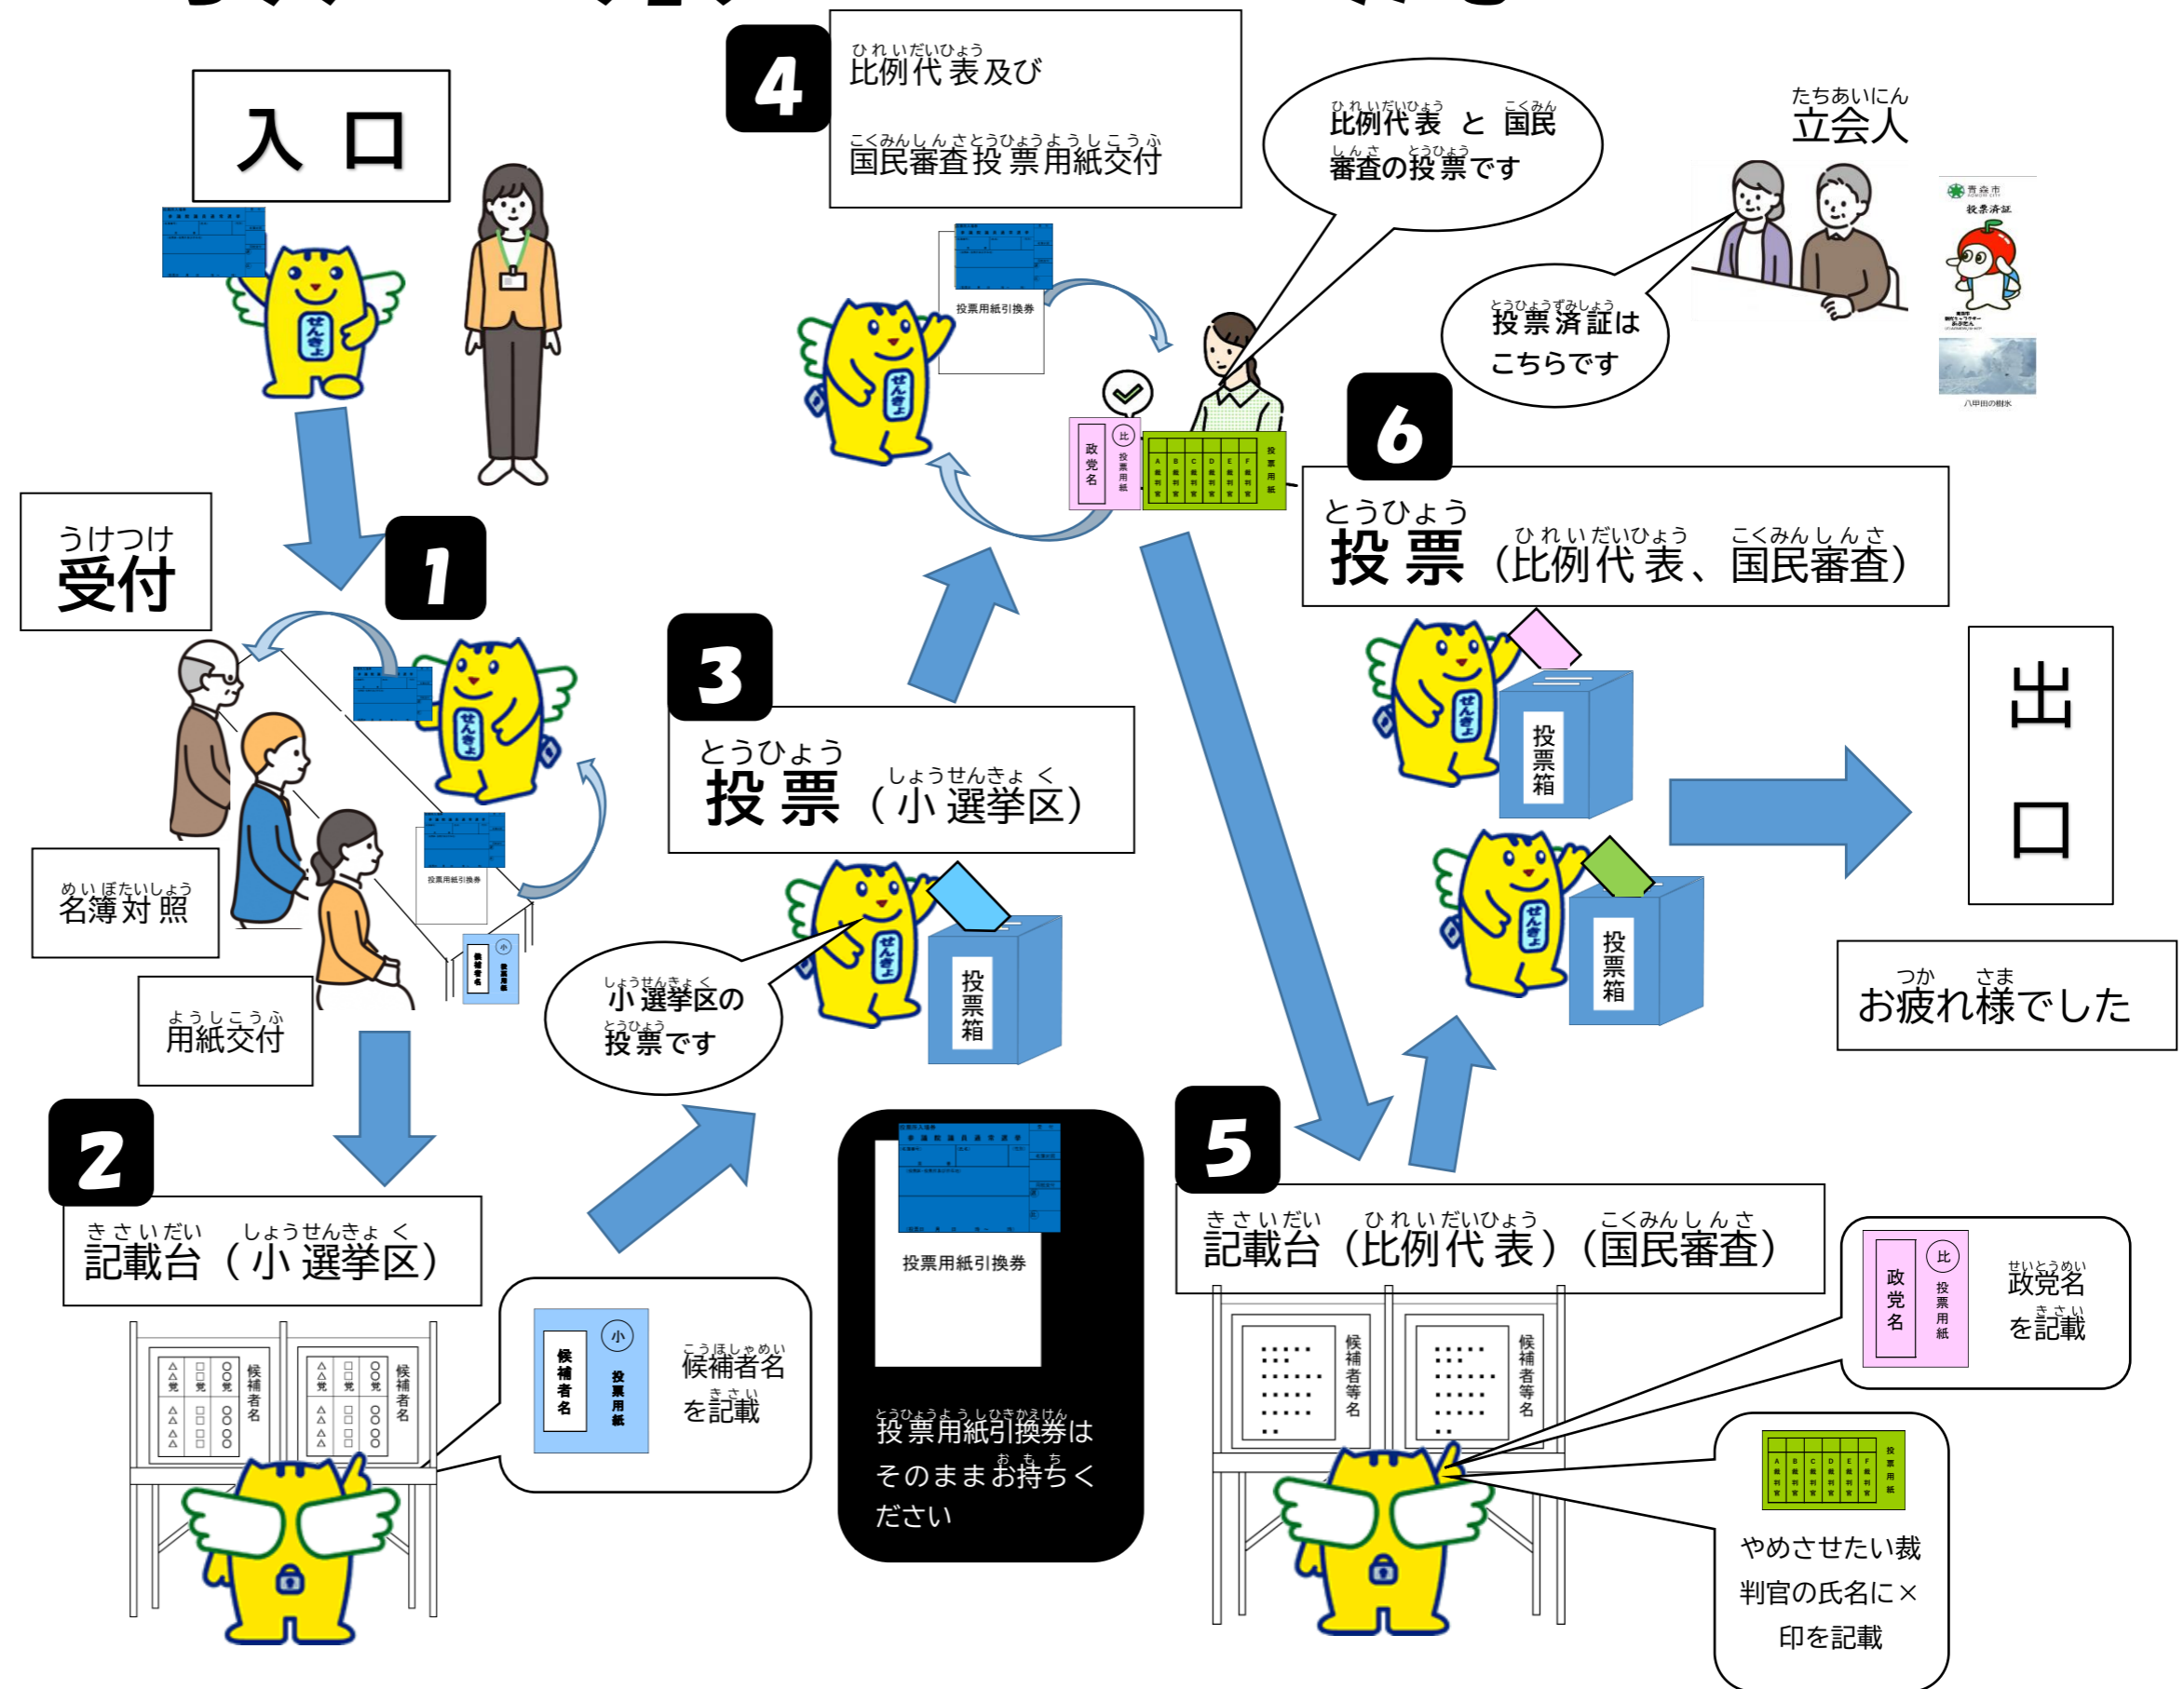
入口

4
ひれいだいひょう
比例代表及び
こくみんしんさとうひょうようしこうふ
国民審査投票用紙交付

ひれいだいひょう こくみん
比例代表 と 国民
しんさ とうひょう
審査の投票です

たちあいにん
立会人

青森市
投票済証

八甲田の樹氷

とうひょうずみしょう
投票済証は
こちらです

投票用紙引換券

政党名

比
投票用紙

6
とうひょう ひれいだいひょう こくみんしんさ
投票（比例代表、国民審査）

うけつけ
受付

1

3
とうひょう しょうせんきょく
投票（小選挙区）

投票箱

出口

めいぼたいしょう
名簿対照

投票用紙引換券

ようしこうふ
用紙交付

しょうせんきょく
小選挙区の
とうひょう
投票です

投票箱

投票箱

投票箱

つか さま
お疲れ様でした

2
きさいだい しょうせんきょく
記載台（小選挙区）

候補者名

候補者名

小
候補者名
投票用紙

こうほしゃめい
候補者名
きさい
を記載

投票用紙引換券

とうひょうようしひきかえけん
投票用紙引換券は
お も
そのままお持ちください

5
きさいだい ひれいだいひょう こくみんしんさ
記載台（比例代表）（国民審査）

候補者等名

候補者等名

政党名
比
投票用紙

せいとうめい
政党名
きさい
を記載

投票用紙

やめさせたい裁判官の氏名に×印を記載